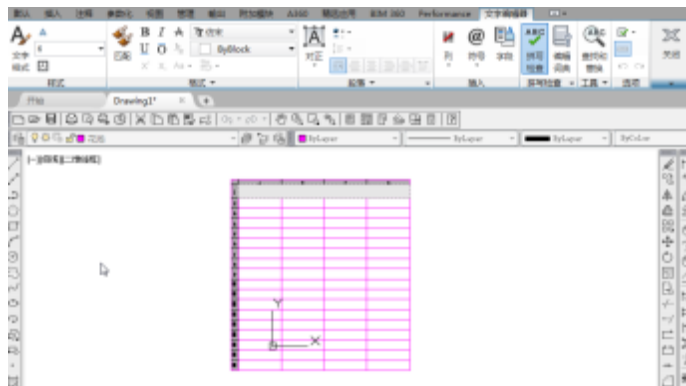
默认 插入 注释 参数化 视图 管理 输出 附加模块 A360 精选应用 BIM 360 Performance 文字编辑器

文字样式 样式 B I A 宋体 ByBlock 格式 对正 段落 符号 字段 插入 拼写检查 编辑词典 拼写检查 查找和替换 工具 选项 关闭

开始 Drawing1* ×

ByLayer ByLayer ByLayer ByColor

[-][俯视][二维线框]

Y
X